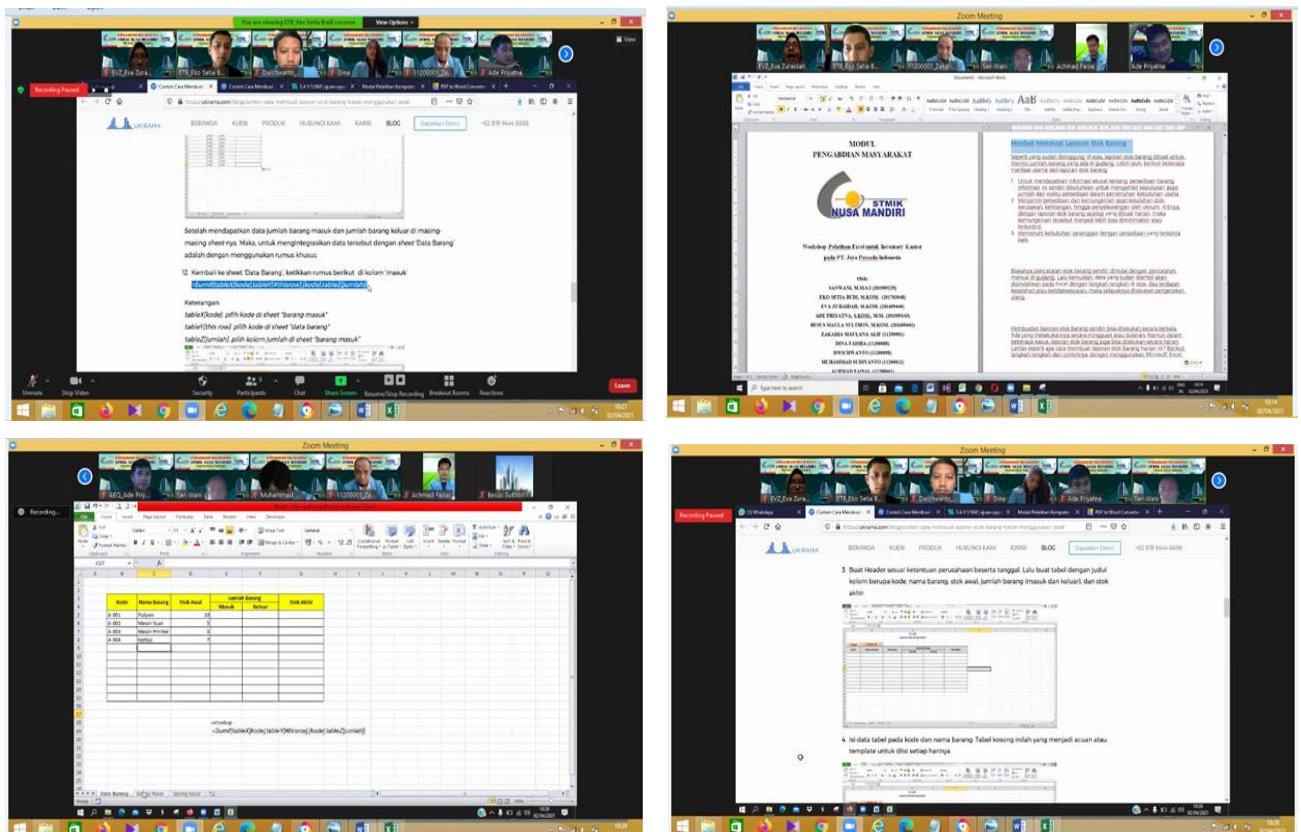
You are viewing ETB_Eko Setia Budi's screen View Options

Recording Paused

EVZ_Eva Zura... ETB_Eko Setia B... Dalchwanto... Dina 11200001_Za... Ade Priyatna

https://ukirama.com/blog/contoh-cara-membuat-laporan-stok-barang-harian-menggunakan-excel

UKIRAMA BERANDA KLIEN PRODUK HUBUNGI KAMI KARIR BLOG Dapatkan Demo +62 878 9444 6699

Setelah mendapatkan data jumlah barang masuk dan jumlah barang keluar di masing-masing sheet-nya. Maka, untuk mengintegrasikan data tersebut dengan sheet 'Data Barang' adalah dengan menggunakan rumus khusus.

12. Kembali ke sheet 'Data Barang', ketikkan rumus berikut di kolom 'masuk'
=Sumif(tableX[kode],tableY[#thisrow],[kode],tableZ[jumlah])

Keterangan:
tableX[kode]: pilih kode di sheet "barang masuk"
tableY[this row]: pilih kode di sheet "data barang"
tableZ[jumlah]: pilih kolom jumlah di sheet "barang masuk"

Unmute Stop Video Security Participants Chat Share Screen Resume/Stop Recording Breakout Rooms Reactions Leave

Zoom Meeting

EVZ_Eva Zuraidah ETB_Eko Setia B... 11200001_Zakar... Sari Wani Achmad Faisal Ade Priyatna

Document - Microsoft Word

MODUL
PENGABDIAN MASYARAKAT

STMIK NUSA MANDIRI

Workshop Pelatihan Excel untuk Inventory Kantor pada PT. Jaya Persada Indonesia

Oleh:
SANWANI, M.Kom (201909239)
EKO SETIA BUDI, M.KOM. (201703048)
EVA ZURAIDAH, M.KOM. (201409460)
ADE PRIYATNA, S.KOM., M.M. (201909143)
DESUS MAULA SULTHON, M.KOM. (201609461)
ZAKARIA MAULANA ALIF (11200001)
DINA FADHILA (11200008)
DWICHWANTO (11200009)
MUHAMMAD SUDIYANTO (11200012)
ACHMAD FAISAL (11200011)

Manfaat Membuat Laporan Stok Barang

Type here to search

Zoom Meeting

AEQ_Ade Priy... Sari Wani Muhammad 11200001_Za... Achmad Faisal Besusi Suthon

Recording...

| Kode | Nama Barang | Stok Awal | Jumlah Barang Masuk | Jumlah Barang Keluar | Stok Akhir |
|---|---|---|---|---|---|
| A-001 | Pulpen | 10 | | | |
| A-002 | Mesin Scan | 5 | | | |
| A-003 | Mesin Printer | 3 | | | |
| A-004 | Kertas | 7 | | | |

vslookup
=Sumif(tableX[kode],tableY[#thisrow],[kode],tableZ[jumlah])

Data Barang Barang Masuk Barang Keluar

Zoom Meeting

EVZ_Eva Zura... ETB_Eko Setia B... Dalchwanto... Dina Ade Priyatna Sari Wani

Recording Paused

https://ukirama.com/blog/contoh-cara-membuat-laporan-stok-barang-harian-menggunakan-excel

UKIRAMA BERANDA KLIEN PRODUK HUBUNGI KAMI KARIR BLOG Dapatkan Demo +62 878 9444 6699

3. Buat Header sesuai ketentuan perusahaan beserta tanggal. Lalu buat tabel dengan judul kolom berupa kode, nama barang, stok awal, jumlah barang (masuk dan keluar), dan stok akhir.

4. Isi data tabel pada kode dan nama barang. Tabel kosong inilah yang menjadi acuan atau template untuk diisi setiap harinya.